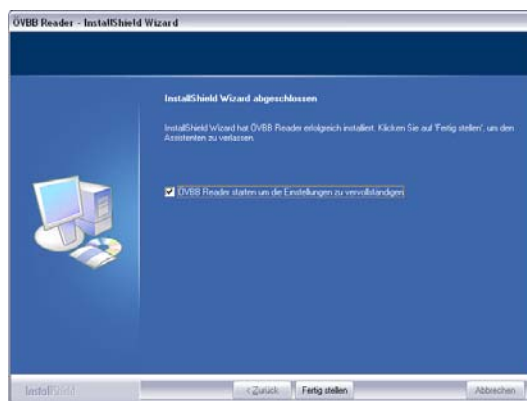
ÖVBB Reader - InstallShield Wizard

InstallShield Wizard abgeschlossen

InstallShield Wizard hat ÖVBB Reader erfolgreich installiert. Klicken Sie auf 'Fertig stellen', um den Assistenten zu verlassen.

ÖVBB Reader starten um die Einstellungen zu vervollständigen

InstallShield

< Zurück

Fertig stellen

Abbrechen